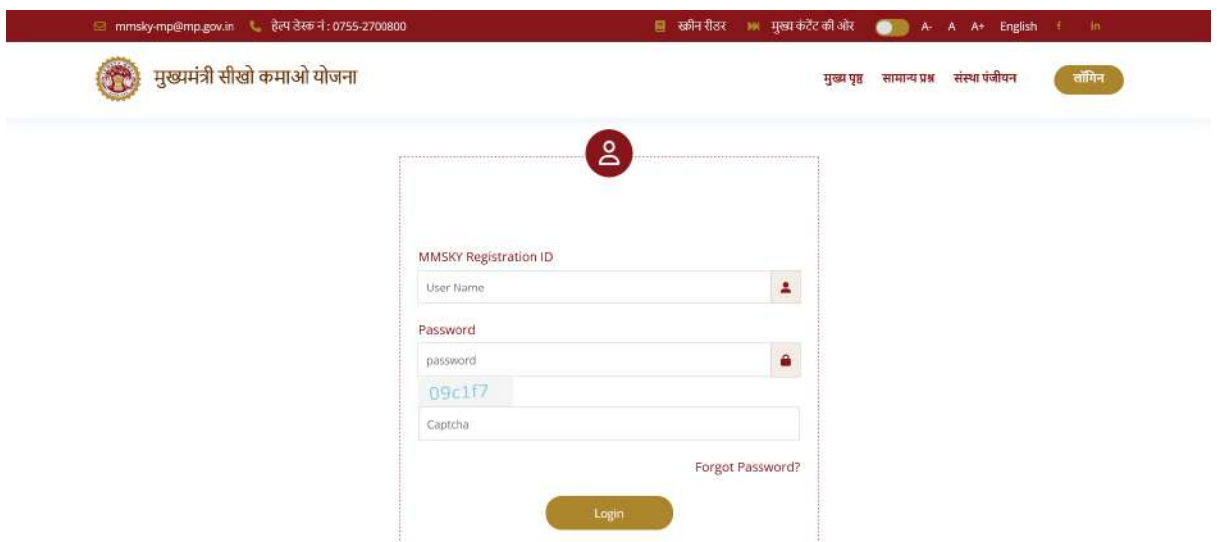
mmsky-mp@mp.gov.in हेल्प डेस्क नं : 0755-2700800 स्क्रीन रीडर मुख्य कंटेंट की ओर A- A A+ English f in

मुख्यमंत्री सीखो कमाओ योजना

मुख्य पृष्ठ सामान्य प्रश्न संस्था पंजीयन लॉगिन

MMSKY Registration ID

User Name

Password

password

09c1f7

Captcha

Forgot Password?

Login